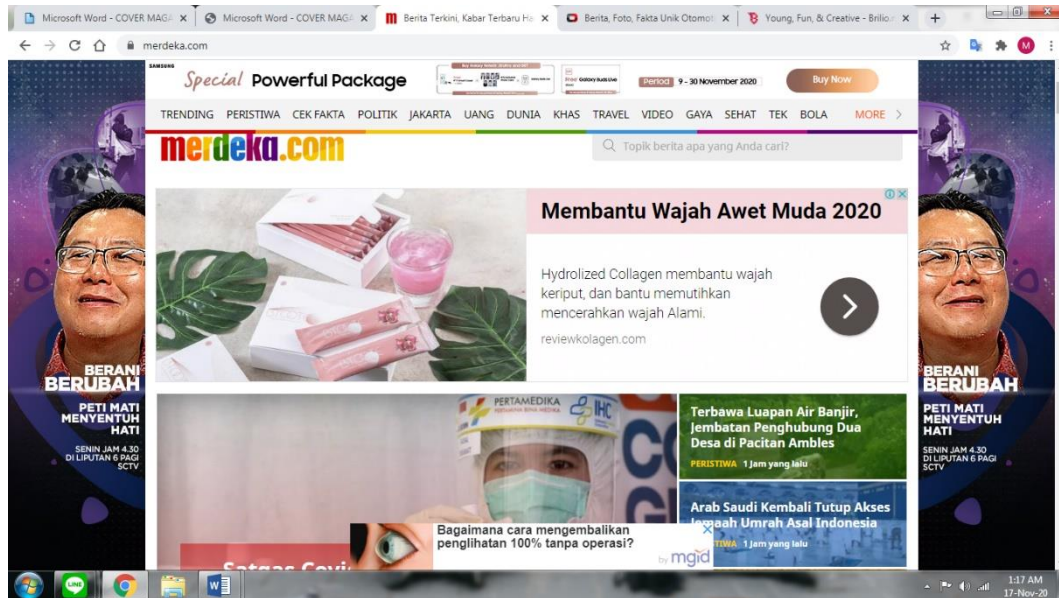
Microsoft Word - COVER MAGA ×
Microsoft Word - COVER MAGA ×
Berita Terkini, Kabar Terbaru Ha ×
Berita, Foto, Fakta Unik Otomot ×
Young, Fun, & Creative - Brilio ×
+

merdeka.com

SAMSUNG
Special Powerful Package
Galaxy Buds Live
Period 9 - 30 November 2020
Buy Now

TRENDING PERISTIWA CEK FAKTA POLITIK JAKARTA UANG DUNIA KHAS TRAVEL VIDEO GAYA SEHAT TEK BOLA MORE >

merdeka.com

Topik berita apa yang Anda cari?

Membantu Wajah Awet Muda 2020

Hydrolized Collagen membantu wajah keriput, dan bantu memutihkan mencerahkan wajah Alami.

reviewkolagen.com

BERANI BERUBAH
PETI MATI MENYENTUH HATI
SENIN JAM 4.30 DI LIPUTAN 6 PAGI SCTV

PERTAMEDIKA
IHC

Terbawa Luapan Air Banjir, Jembatan Penghubung Dua Desa di Pacitan Ambles
PERISTIWA 1 Jam yang lalu

Arab Saudi Kembali Tutup Akses Jemaah Umrah Asal Indonesia
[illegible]TIWA 1 Jam yang lalu

Bagaimana cara mengembalikan penglihatan 100% tanpa operasi?
by mgid

Satgas Covi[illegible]

BERANI BERUBAH
PETI MATI MENYENTUH HATI
SENIN JAM 4.30 DI LIPUTAN 6 PAGI SCTV

1:17 AM
17-Nov-20